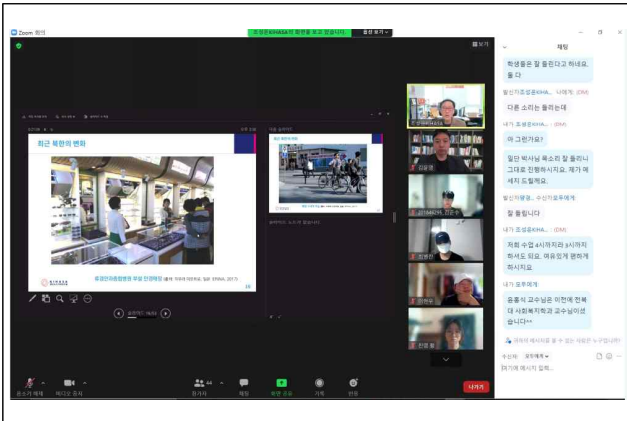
Zoom 회의

조성운(KHASA)의 화면을 보고 있습니다. 옵션 보기

보기

채팅

학생들은 잘 들린다고 하네요. 둘 다

발신자 조성운(KHASA)... 나에게: (DM)

다른 소리는 들리는데

내가 조성운(KHA... (DM)

아 그런가요?

일단 박사님 목소리 잘 들리니 그대로 진행하시지요. 제가 메세지 드릴께요.

발신자 황영... 수신자 모두에게

잘 들립니다

내가 조성운(KHA... (DM)

저희 수업 4시까지라 5시까지 하셔도 되요. 여유있게 편하게 하시지요

내가 모두에게

윤홍식 교수님은 이전에 전북대 사회복지학과 교수님이셨습니다^^

최근 북한의 변화

류경안과종합병원 부설 안경매장

김광영

수신자: 모두에게

여기에 메시지 입력...

음소거 해제 비디오 중지 참가자 44 채팅 화면 공유 기록 반응 나가기